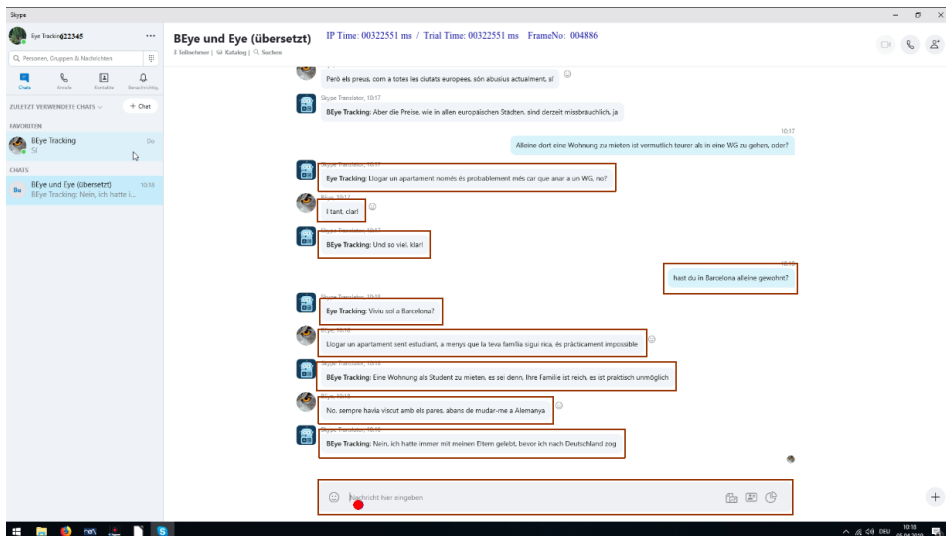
Skype

Eye Tracking22345

Q Personen, Gruppen & Nachrichten

Chats Anrufe Kontakte Benachrichtig.

ZULETZT VERWENDETE CHATS

+ Chat

FAVORITEN

BEye Tracking
Si

Do

CHATS

BEye und Eye (übersetzt)
BEye Tracking: Nein, ich hatte i...

10:18

BEye und Eye (übersetzt)

3 Teilnehmer | Katalog | Suchen

IP Time: 00322551 ms / Trial Time: 00322551 ms FrameNo: 004886

Però els preus, com a totes les ciutats europees, són abusius actualment, sí

Skype Translator, 10:17
BEye Tracking: Aber die Preise, wie in allen europäischen Städten, sind derzeit missbräuchlich, ja

10:17
Alleine dort eine Wohnung zu mieten ist vermutlich teurer als in eine WG zu gehen, oder?

Skype Translator, 10:17
Eye Tracking: Llogar un apartament només és probablement més car que anar a un WG, no?

BEye, 10:17
I tant, clar!

Skype Translator, 10:17
BEye Tracking: Und so viel, klar!

10:18
hast du in Barcelona alleine gewohnt?

Skype Translator, 10:18
Eye Tracking: Viviu sol a Barcelona?

BEye, 10:18
Llogar un apartament sent estudiant, a menys que la teva família sigui rica, és pràcticament impossible

Skype Translator, 10:18
BEye Tracking: Eine Wohnung als Student zu mieten, es sei denn, Ihre Familie ist reich, es ist praktisch unmöglich

BEye, 10:18
No, sempre havia viscut amb els pares, abans de mudar-me a Alemanya

Skype Translator, 10:18
BEye Tracking: Nein, ich hatte immer mit meinen Eltern gelebt, bevor ich nach Deutschland zog

Nachricht hier eingeben

DEU 10:18